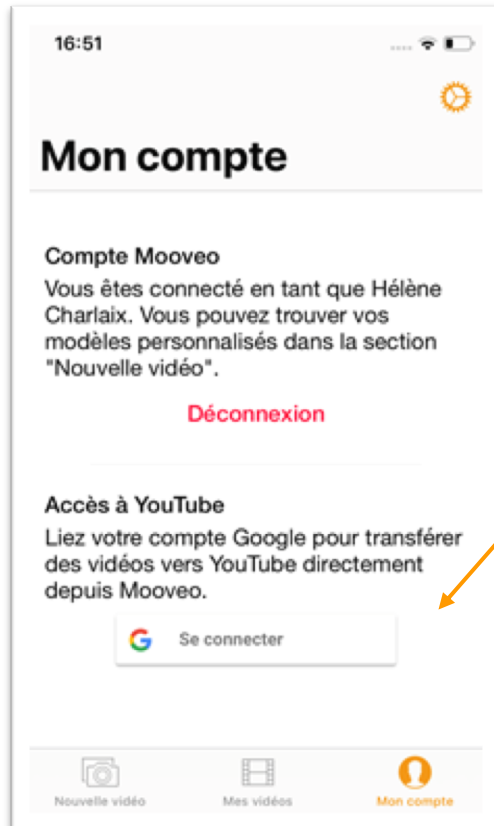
16:51

Mon compte

Compte Mooveo
Vous êtes connecté en tant que Hélène Charlaix. Vous pouvez trouver vos modèles personnalisés dans la section "Nouvelle vidéo".

Déconnexion

Accès à YouTube
Liez votre compte Google pour transférer des vidéos vers YouTube directement depuis Mooveo.

G Se connecter

Nouvelle vidéo
Mes vidéos
Mon compte